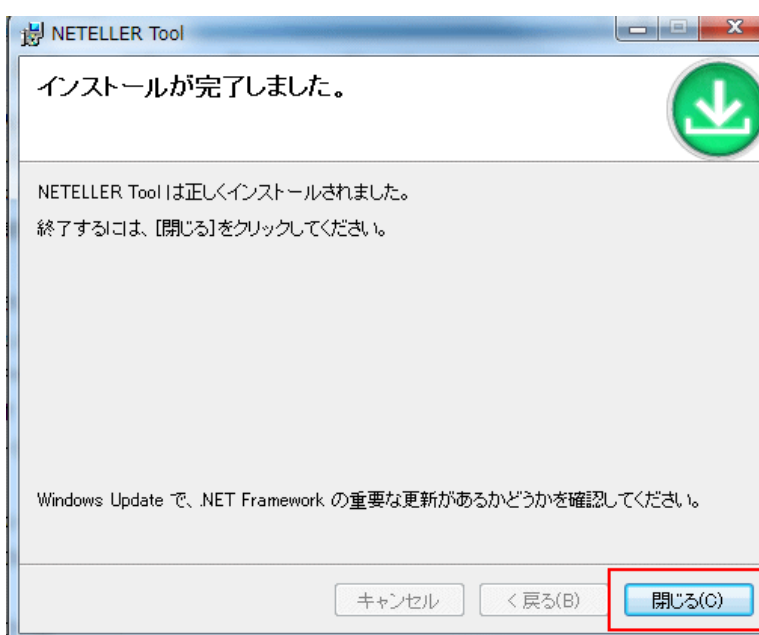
NETELLER Tool

インストールが完了しました。

NETELLER Tool は正しくインストールされました。

終了するには、[閉じる]をクリックしてください。

Windows Update で、.NET Framework の重要な更新があるかどうかを確認してください。

キャンセル
< 戻る(B)
閉じる(C)